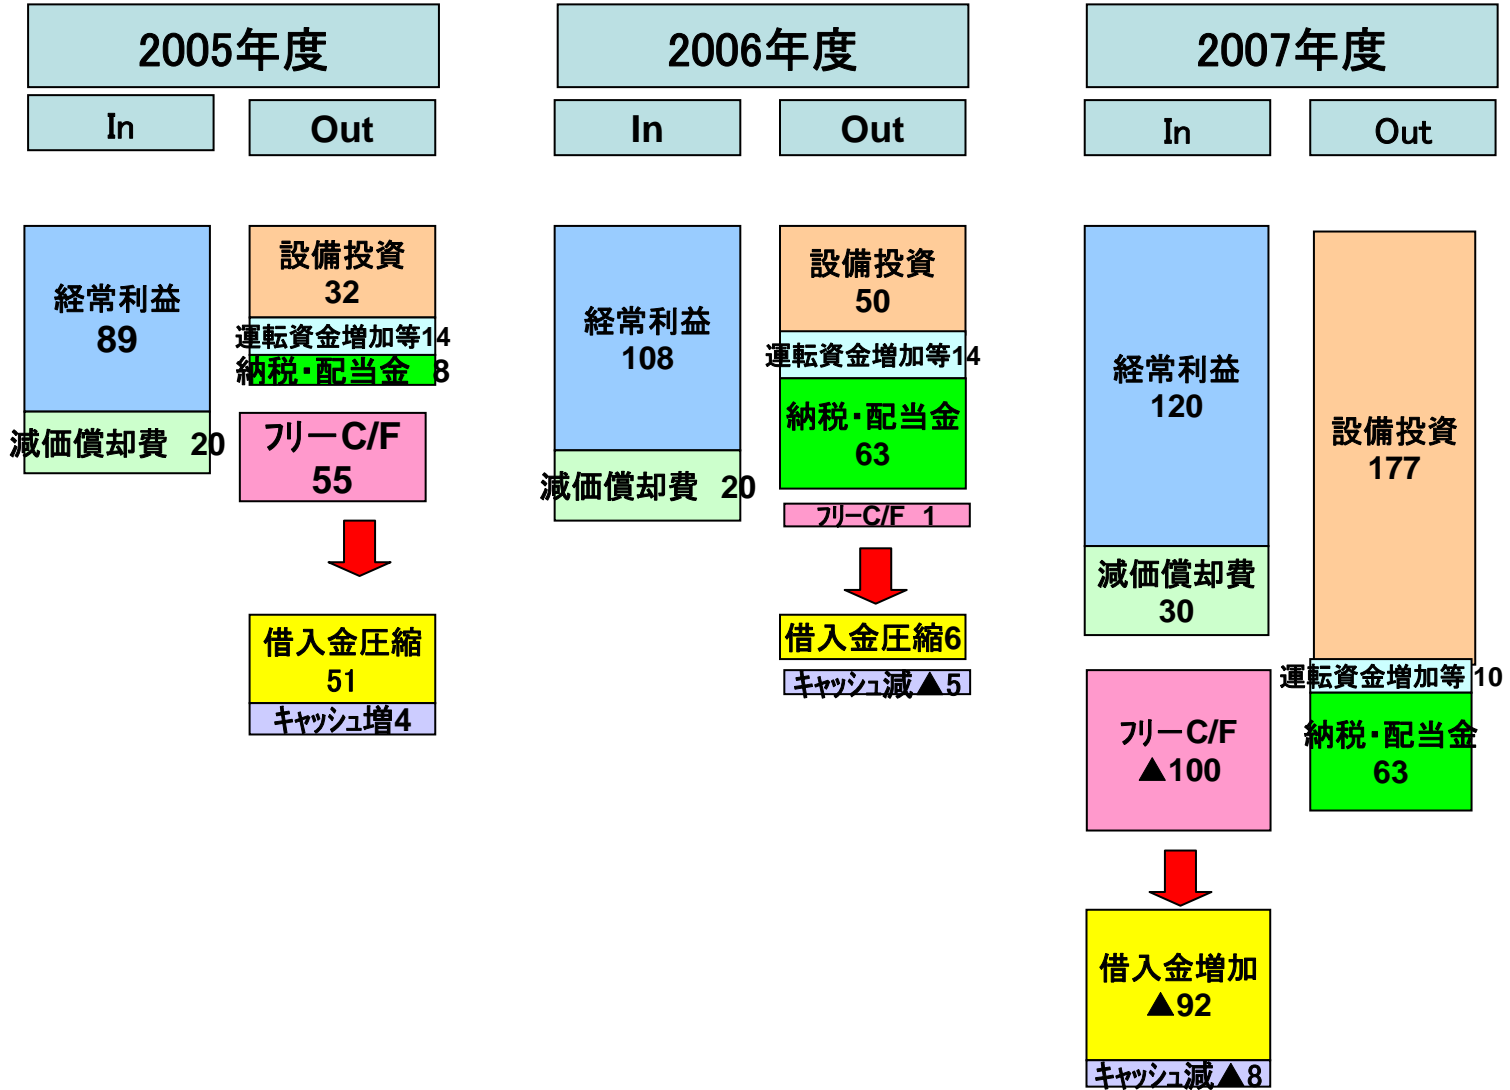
2005年度

In

Out

経常利益
89

減価償却費 20

設備投資
32

運転資金増加等14

納税・配当金 8

フリーC/F
55

借入金圧縮
51

キャッシュ増4

2006年度

In

Out

経常利益
108

減価償却費 20

設備投資
50

運転資金金増加等14

納税・配当金
63

フリーC/F 1

借入金圧縮6

キャッシュ減▲5

2007年度

In

Out

経常利益
120

減価償却費
30

フリーC/F
▲100

借入金増加
▲92

キャッシュ減▲8

設備投資
177

運転資金金増加等 10

納税・配当金
63